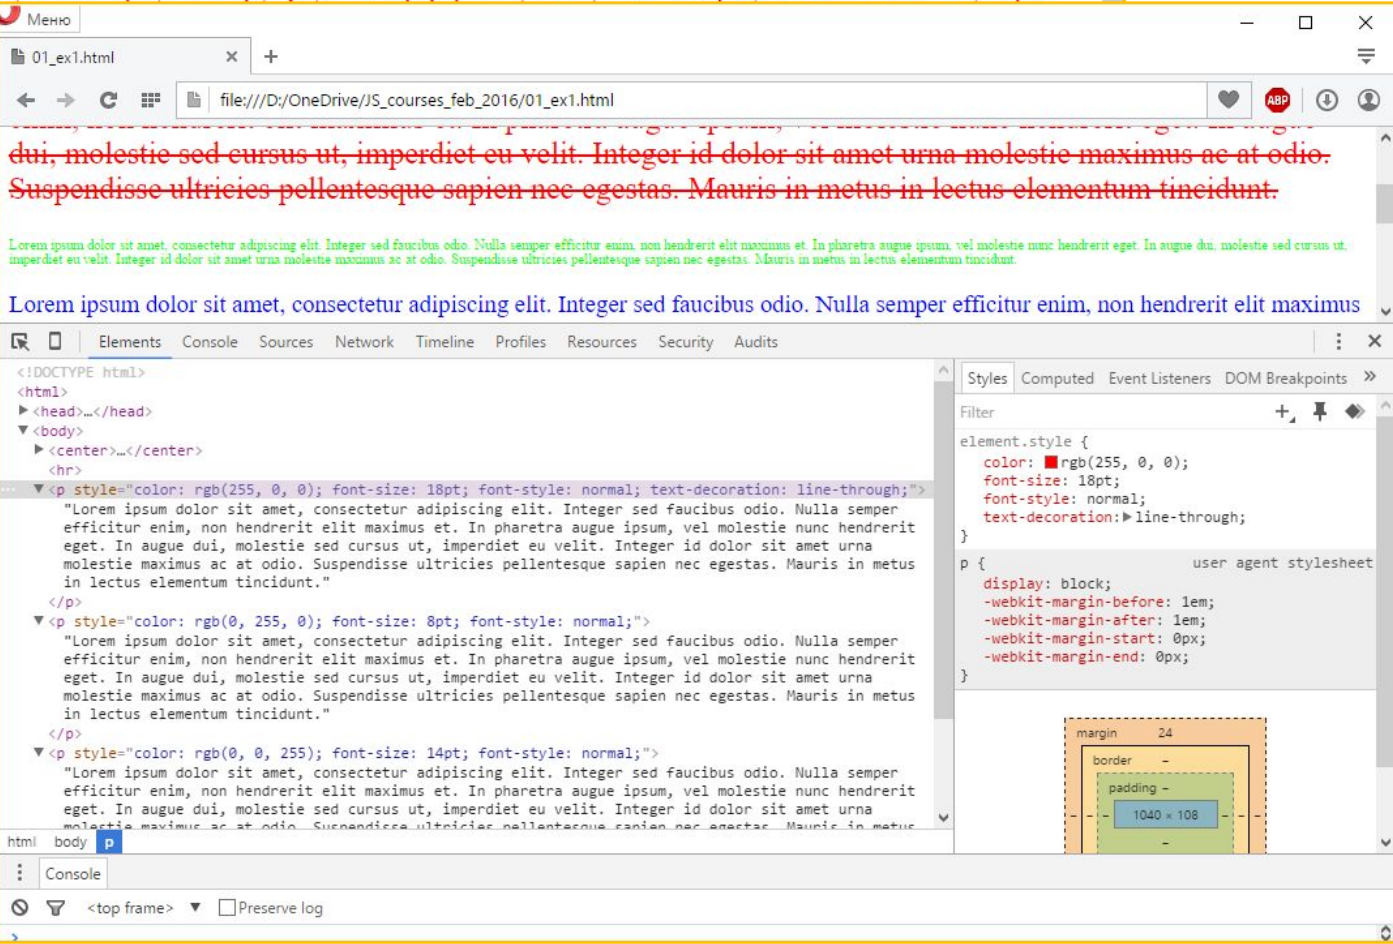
Меню
01_ex1.html ×
+
file:///D:/OneDrive/JS_courses_feb_2016/01_ex1.html

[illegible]
dui, molestie sed cursus ut, imperdiet eu velit. Integer id dolor sit amet urna molestie maximus ac at odio. Suspendisse ultricies pellentesque sapien nec egestas. Mauris in metus in lectus elementum tincidunt.

Lorem ipsum dolor sit amet, consectetur adipiscing elit. Integer sed faucibus odio. Nulla semper efficitur enim, non hendrerit elit maximus et. In pharetra augue ipsum, vel molestie nunc hendrerit eget. In augue dui, molestie sed cursus ut, imperdiet eu velit. Integer id dolor sit amet urna molestie maximus ac at odio. Suspendisse ultricies pellentesque sapien nec egestas. Mauris in metus in lectus elementum tincidunt.

Lorem ipsum dolor sit amet, consectetur adipiscing elit. Integer sed faucibus odio. Nulla semper efficitur enim, non hendrerit elit maximus

Elements Console Sources Network Timeline Profiles Resources Security Audits

<!DOCTYPE html>
<html>
▶<head>…</head>
▼<body>
▶<center>…</center>
<hr>
▼<p style="color: rgb(255, 0, 0); font-size: 18pt; font-style: normal; text-decoration: line-through;">
"Lorem ipsum dolor sit amet, consectetur adipiscing elit. Integer sed faucibus odio. Nulla semper efficitur enim, non hendrerit elit maximus et. In pharetra augue ipsum, vel molestie nunc hendrerit eget. In augue dui, molestie sed cursus ut, imperdiet eu velit. Integer id dolor sit amet urna molestie maximus ac at odio. Suspendisse ultricies pellentesque sapien nec egestas. Mauris in metus in lectus elementum tincidunt."
</p>
▼<p style="color: rgb(0, 255, 0); font-size: 8pt; font-style: normal;">
"Lorem ipsum dolor sit amet, consectetur adipiscing elit. Integer sed faucibus odio. Nulla semper efficitur enim, non hendrerit elit maximus et. In pharetra augue ipsum, vel molestie nunc hendrerit eget. In augue dui, molestie sed cursus ut, imperdiet eu velit. Integer id dolor sit amet urna molestie maximus ac at odio. Suspendisse ultricies pellentesque sapien nec egestas. Mauris in metus in lectus elementum tincidunt."
</p>
▼<p style="color: rgb(0, 0, 255); font-size: 14pt; font-style: normal;">
"Lorem ipsum dolor sit amet, consectetur adipiscing elit. Integer sed faucibus odio. Nulla semper efficitur enim, non hendrerit elit maximus et. In pharetra augue ipsum, vel molestie nunc hendrerit eget. In augue dui, molestie sed cursus ut, imperdiet eu velit. Integer id dolor sit amet urna
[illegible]

html body p

Styles Computed Event Listeners DOM Breakpoints »
Filter
element.style {
color: rgb(255, 0, 0);
font-size: 18pt;
font-style: normal;
text-decoration: ▶line-through;
}
p { user agent stylesheet
display: block;
-webkit-margin-before: 1em;
-webkit-margin-after: 1em;
-webkit-margin-start: 0px;
-webkit-margin-end: 0px;
}
margin 24
border –
padding –
– – – 1040 × 108 – – –
–

Console
<top frame> ▼ Preserve log
>